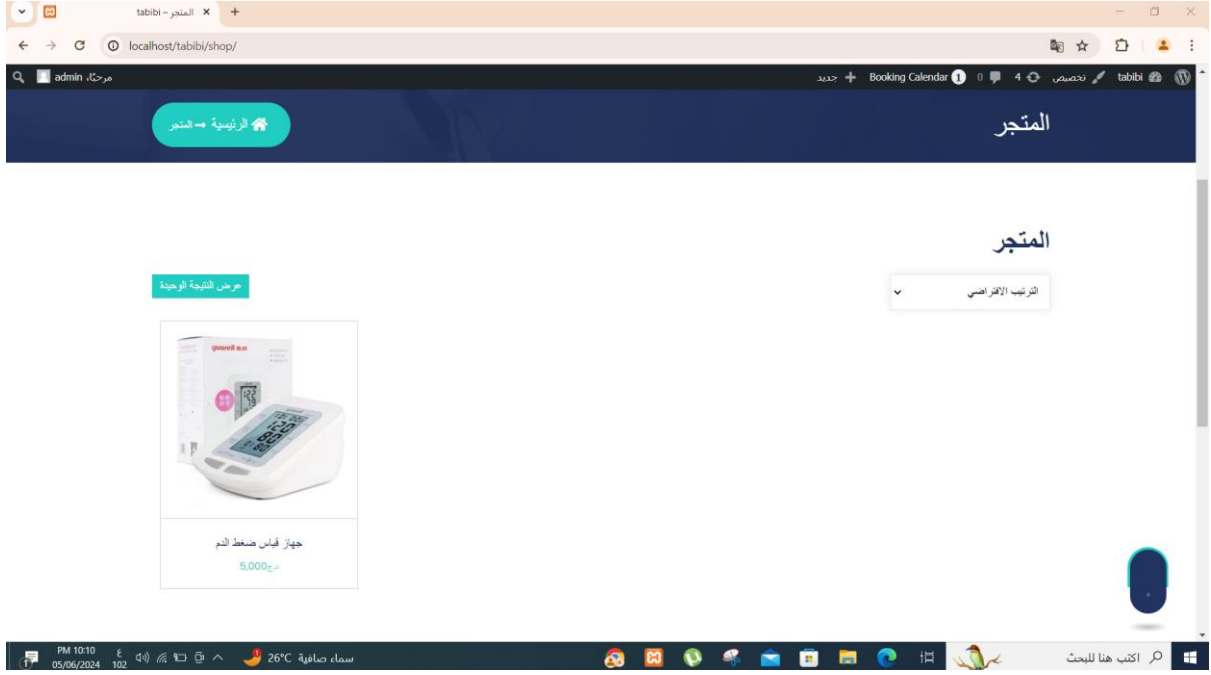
tabibi – المتجر ×
localhost/tabibi/shop/

tabibi تخصيص 4 0 Booking Calendar 1 جديد

مرحبًا، admin

المتجر

الرئيسية ← المتجر

المتجر

الترتيب الافتراضي

عرض النتيجة الوحيدة

yuwell

جهاز قياس ضغط الدم

5,000 د.ج

اكتب هنا للبحث

سماء صافية 26°C

PM 10:10
05/06/2024